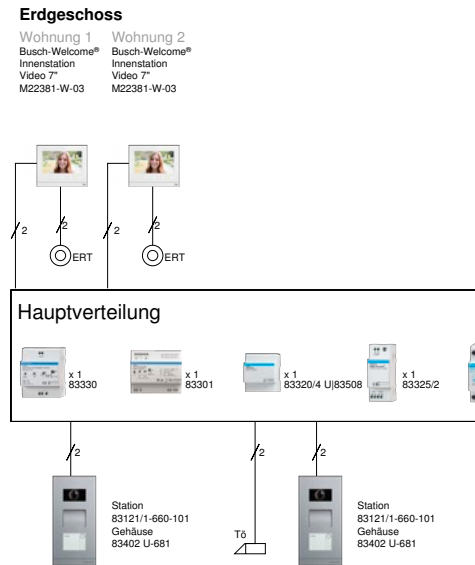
Erdgeschoss

Wohnung 1
Busch-Welcome®
Innenstation
Video 7"
M22381-W-03

Wohnung 2
Busch-Welcome®
Innenstation
Video 7"
M22381-W-03

2
2
ERT
2
2
ERT

Hauptverteilung

x 1
83330

x 1
83301

x 1
83320/4 U|83508

x 1
83325/2

2
2
2

Station
83121/1-660-101
Gehäuse
83402 U-681

Tö

Station
83121/1-660-101
Gehäuse
83402 U-681